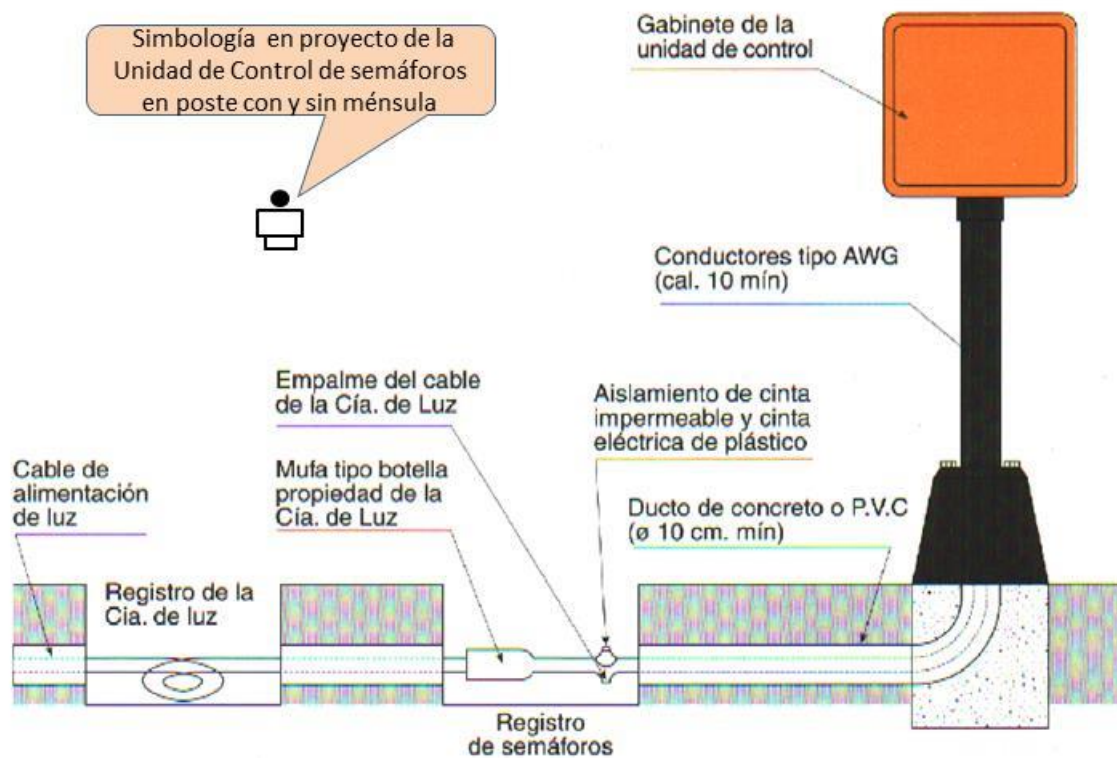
Simbología en proyecto de la Unidad de Control de semáforos en poste con y sin ménsula

Gabinete de la unidad de control

Conductores tipo AWG (cal. 10 mín)

Empalme del cable de la Cía. de Luz

Aislamiento de cinta impermeable y cinta eléctrica de plástico

Cable de alimentación de luz

Mufa tipo botella propiedad de la Cía. de Luz

Ducto de concreto o P.V.C (ø 10 cm. mín)

Registro de la Cia. de luz

Registro de semáforos